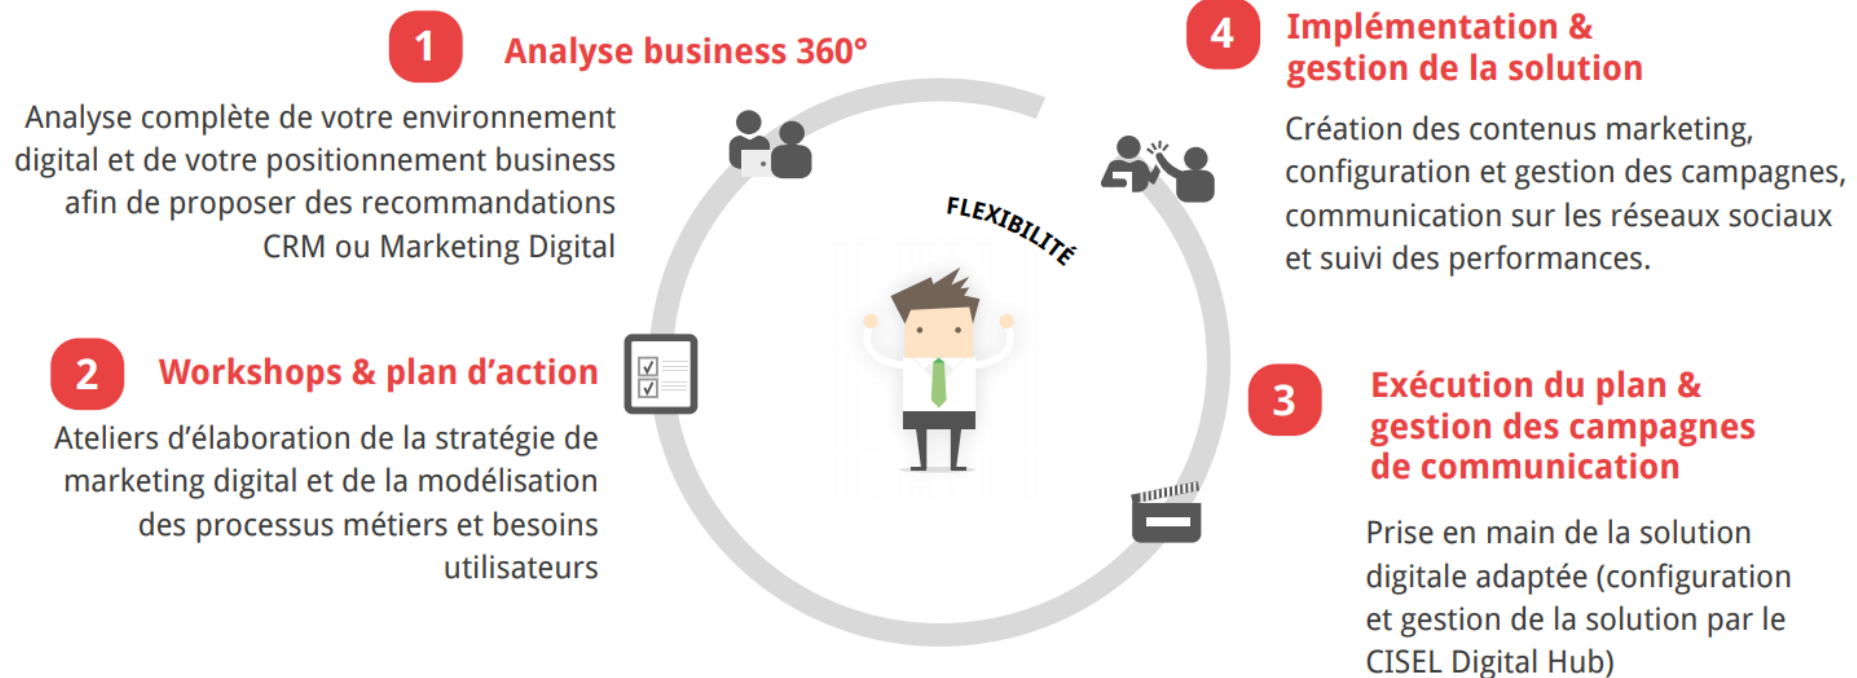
1 Analyse business 360°

Analyse complète de votre environnement digital et de votre positionnement business afin de proposer des recommandations CRM ou Marketing Digital

4 Implémentation & gestion de la solution

Création des contenus marketing, configuration et gestion des campagnes, communication sur les réseaux sociaux et suivi des performances.

FLEXIBILITÉ

2 Workshops & plan d'action

Ateliers d'élaboration de la stratégie de marketing digital et de la modélisation des processus métiers et besoins utilisateurs

3 Exécution du plan & gestion des campagnes de communication

Prise en main de la solution digitale adaptée (configuration et gestion de la solution par le CISEL Digital Hub)